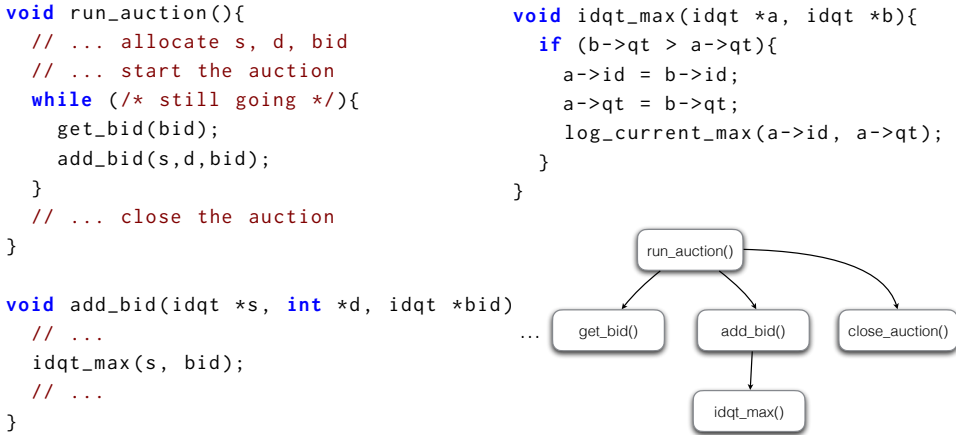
void run_auction(){
  // ... allocate s, d, bid
  // ... start the auction
  while (/* still going */){
    get_bid(bid);
    add_bid(s,d,bid);
  }
  // ... close the auction
}

void add_bid(idqt *s, int *d, idqt *bid)
  // ...
  idqt_max(s, bid);
  // ...
}

void idqt_max(idqt *a, idqt *b){
  if (b->qt > a->qt){
    a->id = b->id;
    a->qt = b->qt;
    log_current_max(a->id, a->qt);
  }
}

run_auction()

...

get_bid()

add_bid()

close_auction()

idqt_max()